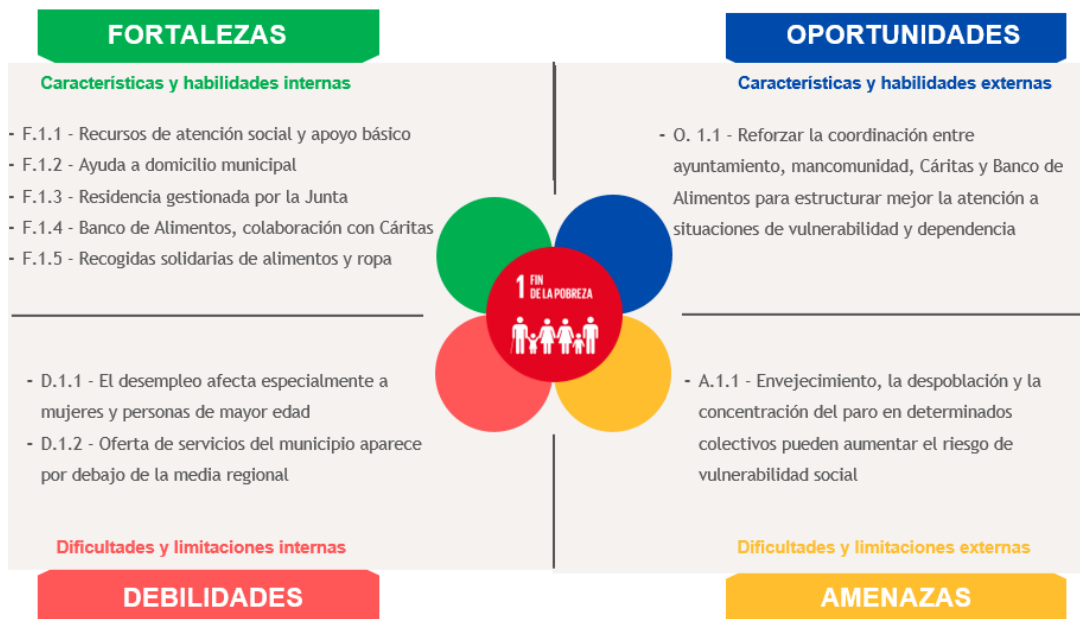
FORTALEZAS

Características y habilidades internas

- F.1.1 - Recursos de atención social y apoyo básico
- F.1.2 - Ayuda a domicilio municipal
- F.1.3 - Residencia gestionada por la Junta
- F.1.4 - Banco de Alimentos, colaboración con Cáritas
- F.1.5 - Recogidas solidarias de alimentos y ropa

OPORTUNIDADES

Características y habilidades externas

- O. 1.1 - Reforzar la coordinación entre ayuntamiento, mancomunidad, Cáritas y Banco de Alimentos para estructurar mejor la atención a situaciones de vulnerabilidad y dependencia

1 FIN DE LA POBREZA

- D.1.1 - El desempleo afecta especialmente a mujeres y personas de mayor edad
- D.1.2 - Oferta de servicios del municipio aparece por debajo de la media regional

Dificultades y limitaciones internas

DEBILIDADES

- A.1.1 - Envejecimiento, la despoblación y la concentración del paro en determinados colectivos pueden aumentar el riesgo de vulnerabilidad social

Dificultades y limitaciones externas

AMENAZAS